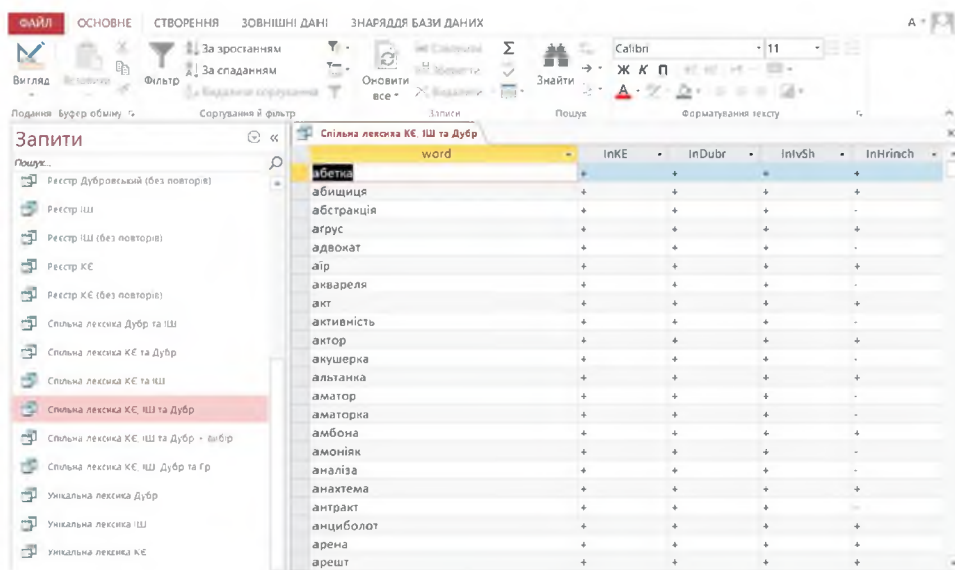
ФАЙЛ ОСНОВНЕ СТВОРЕННЯ ЗОВНІШНІ ДАНІ ЗНАРЯДДЯ БАЗИ ДАНИХ

Вигляд Вставити Фільтр За зростанням За спаданням Оновити все Знайти Calibri 11 Ж К П

Подання Буфер обміну Сортування й фільтр Записи Пошук Форматування тексту

Запити
Пошук...
Реєстр Дубровський (без повторів)
Реєстр ІШ
Реєстр ІШ (без повторів)
Реєстр КЄ
Реєстр КЄ (без повторів)
Спільна лексика Дубр та ІШ
Спільна лексика КЄ та Дубр
Спільна лексика КЄ та ІШ
Спільна лексика КЄ, ІШ та Дубр
Спільна лексика КЄ, ІШ та Дубр - вибір
Спільна лексика КЄ, ІШ, Дубр та Гр
Унікальна лексика Дубр
Унікальна лексика ІШ
Унікальна лексика КЄ

Спільна лексика КЄ, ІШ та Дубр

| word | InKE | InDubr | InIvSh | InHrinch |
|---|---|---|---|---|
| абетка | + | + | + | + |
| абиищця | + | + | + | + |
| абстракція | + | + | + | - |
| агрус | + | + | + | + |
| адвокат | + | + | + | - |
| аїр | + | + | + | + |
| акварелля | + | + | + | - |
| акт | + | + | + | + |
| активність | + | + | + | - |
| актор | + | + | + | + |
| акушерка | + | + | + | - |
| альтанка | + | + | + | + |
| аматор | + | + | + | - |
| аматорка | + | + | + | - |
| амбона | + | + | + | + |
| аміняк | + | + | + | - |
| аналіза | + | + | + | - |
| анахтема | + | + | + | + |
| антракт | + | + | + | - |
| анциболот | + | + | + | + |
| арена | + | + | + | + |
| арешт | + | + | + | + |